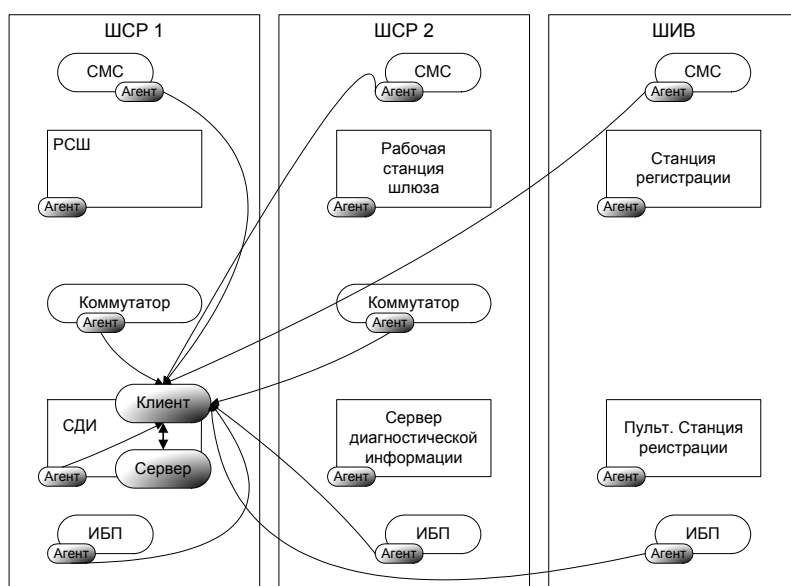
ШСР 1

СМС
Агент

РСШ
Агент

Коммутатор
Агент

СДИ
Клиент
Сервер
Агент

ИБП
Агент

ШСР 2

СМС
Агент

Рабочая станция шлюза
Агент

Коммутатор
Агент

Сервер диагностической информации
Агент

ИБП
Агент

ШИВ

СМС
Агент

Станция регистрации
Агент

Пульт. Станция реистрации
Агент

ИБП
Агент